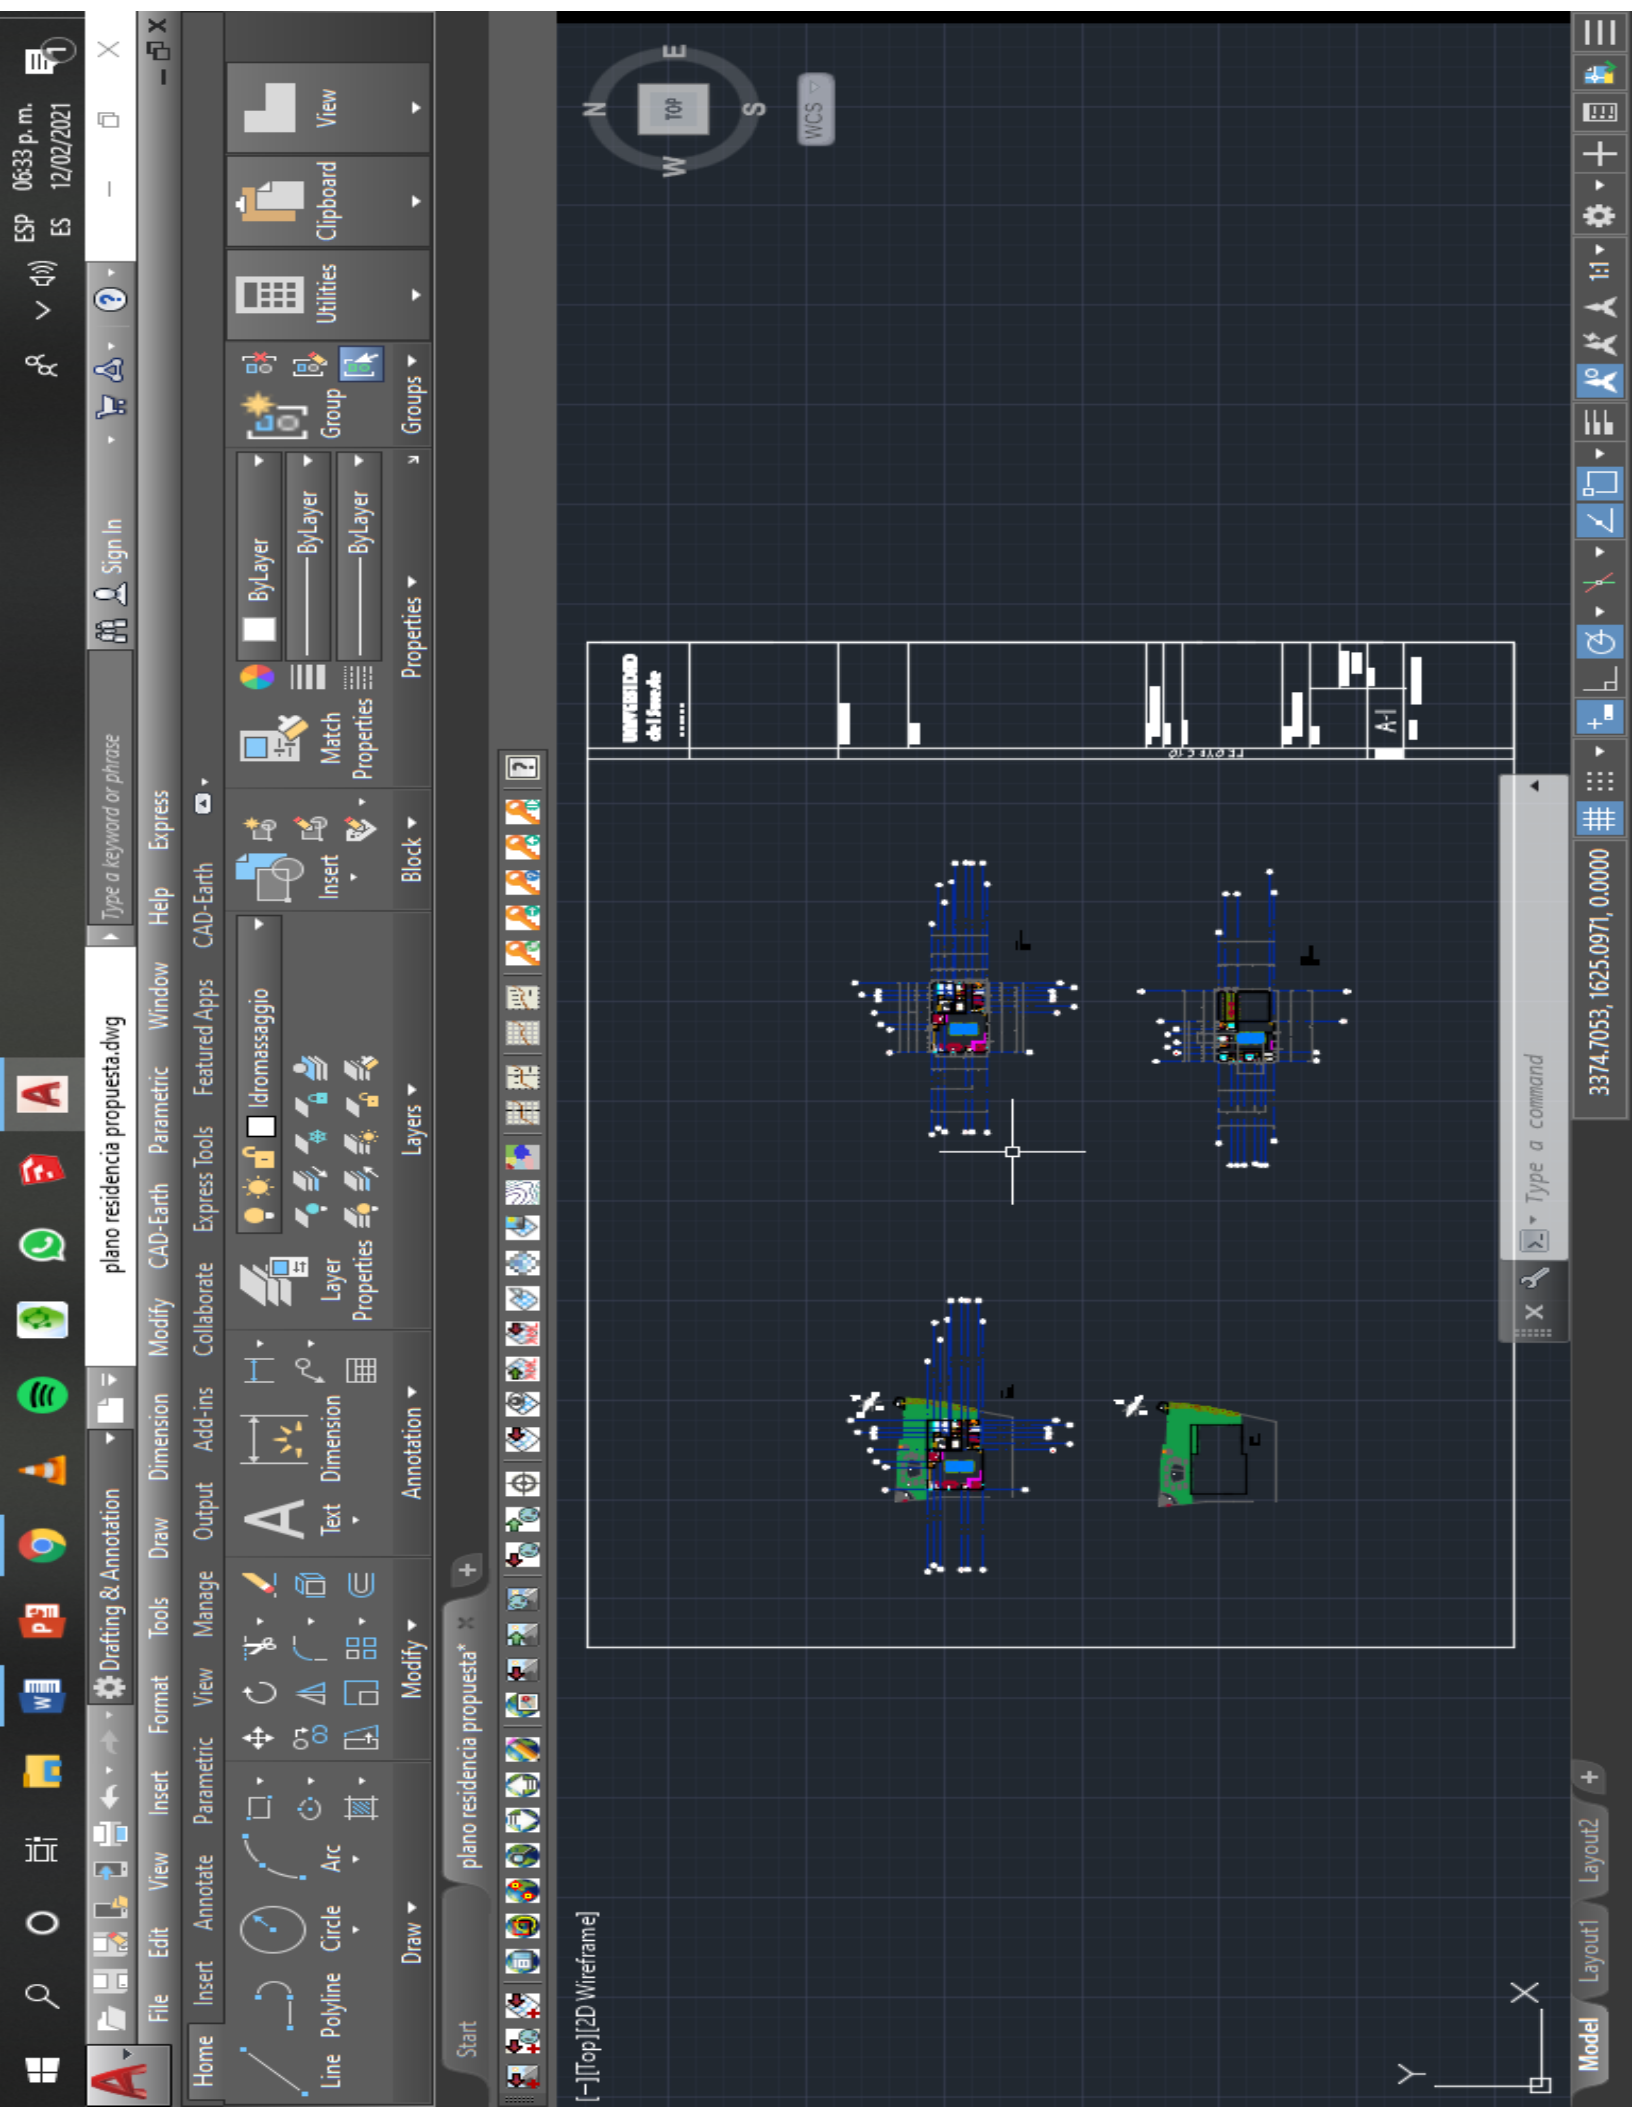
Drafting & Annotation
plano residencia propuesta.dwg
Type a keyword or phrase
Sign In

File Edit View Insert Format Tools Draw Dimension Modify Parametric Window Help Express
Home Insert Annotate Parametric View Manage Output Add-ins Collaborate Express Tools Featured Apps CAD-Earth CAD-Earth

Line Polyline Circle Arc
Draw
Modify
Text Dimension
Annotation
Layer Properties
Idromassaggio
Layers
Insert
Block
Match Properties
ByLayer
ByLayer
ByLayer
Properties
Group
Groups
Utilities
Clipboard
View

Start
plano residencia propuesta*

[-][Top][2D Wireframe]

N
E
S
W
TOP
WCS

A-1

Type a command

Model Layout1 Layout2

3374.7053, 1625.0971, 0.0000

1:1

ESP ES
06:33 p. m.
12/02/2021